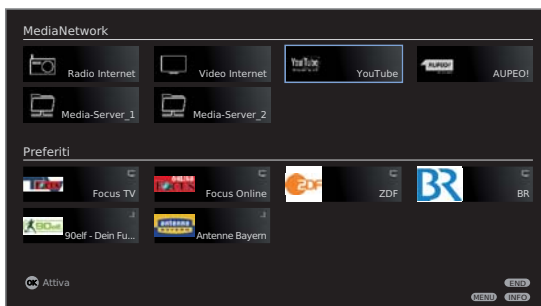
MediaNetwork

Radio Internet

Video Internet

YouTube

YouTube

AUPEO!

AUPEO!

Media-Server_1

Media-Server_2

Preferiti

Focus TV

Focus Online

ZDF

ZDF

BR

BR

90elf - Dein Fu...

Antenne Bayern

OK Attiva

END

MENU INFO